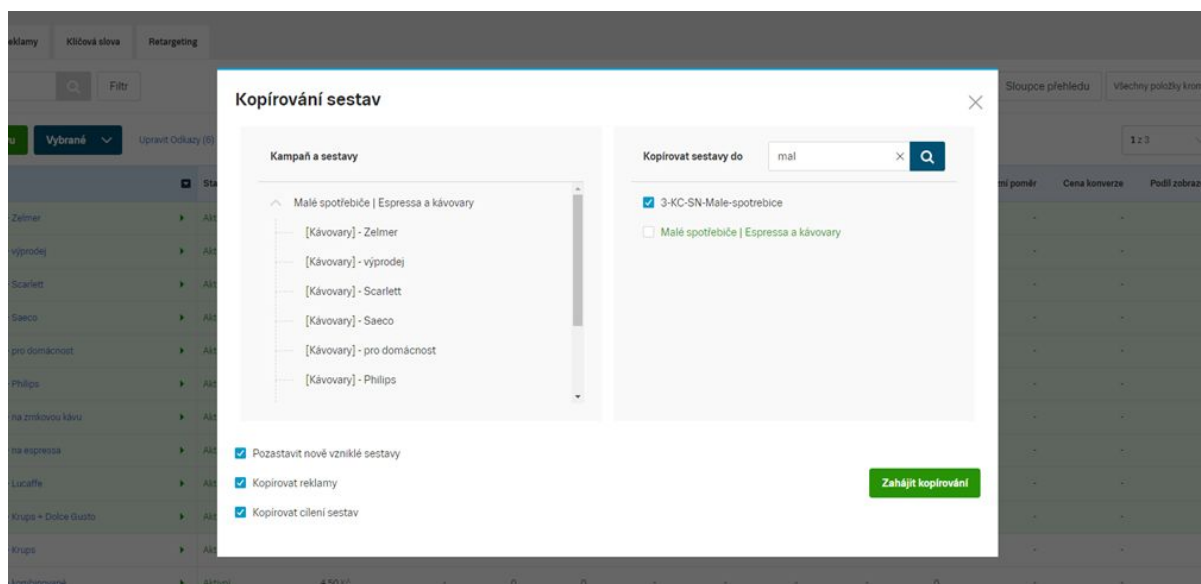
eklamy Klíčová slova Retargeting

Filtr

Sloupce přehledu Všechny položky kron

Vybrané Upravit Odkazy (6)

1 z 3

Sta

mí poměr Cena konverze Podíl zobraz

Zelmer
výprodej
Scarlett
Saeco
pro domácnost
Philips
na zrnkovou kávu
na espressa
Lucaffe
Krups + Dolce Gusto
Krups

Kopírování sestav

Kampaň a sestavy

Malé spotřebiče | Espressa a kávovary
[Kávovary] - Zelmer
[Kávovary] - výprodej
[Kávovary] - Scarlett
[Kávovary] - Saeco
[Kávovary] - pro domácnost
[Kávovary] - Philips

Kopírovat sestavy do mal

3-KC-SN-Male-spotrebice
Malé spotřebiče | Espressa a kávovary

Pozastavit nově vzniklé sestavy
Kopírovat reklamy
Kopírovat cílení sestav

Zahájit kopírování